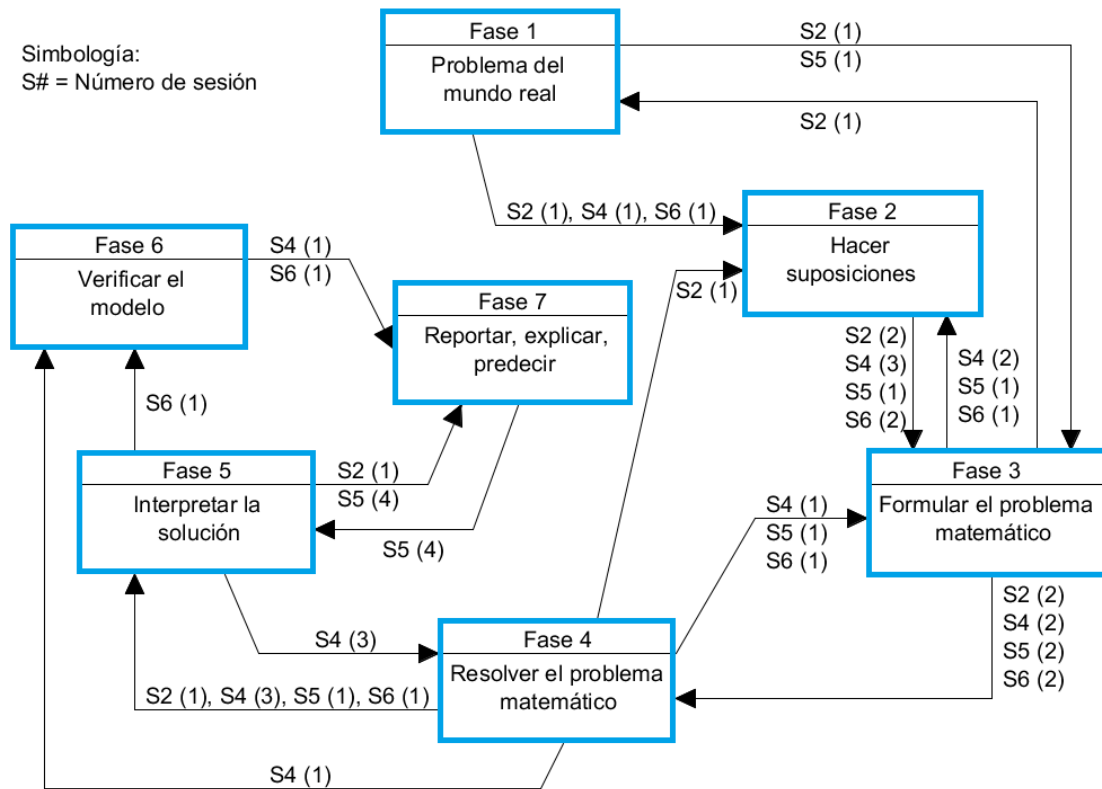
Simbología:
S# = Número de sesión

Fase 1
Problema del mundo real

S2 (1)
S5 (1)

S2 (1)

S2 (1), S4 (1), S6 (1)

Fase 2
Hacer suposiciones

Fase 6
Verificar el modelo

S4 (1)
S6 (1)

Fase 7
Reportar, explicar, predecir

S2 (1)

S2 (2)
S4 (3)
S5 (1)
S6 (2)

S4 (2)
S5 (1)
S6 (1)

S6 (1)

Fase 5
Interpretar la solución

S2 (1)
S5 (4)

S5 (4)

Fase 3
Formular el problema matemático

S4 (1)
S5 (1)
S6 (1)

S2 (2)
S4 (2)
S5 (2)
S6 (2)

S4 (3)

Fase 4
Resolver el problema matemático

S2 (1), S4 (3), S5 (1), S6 (1)

S4 (1)